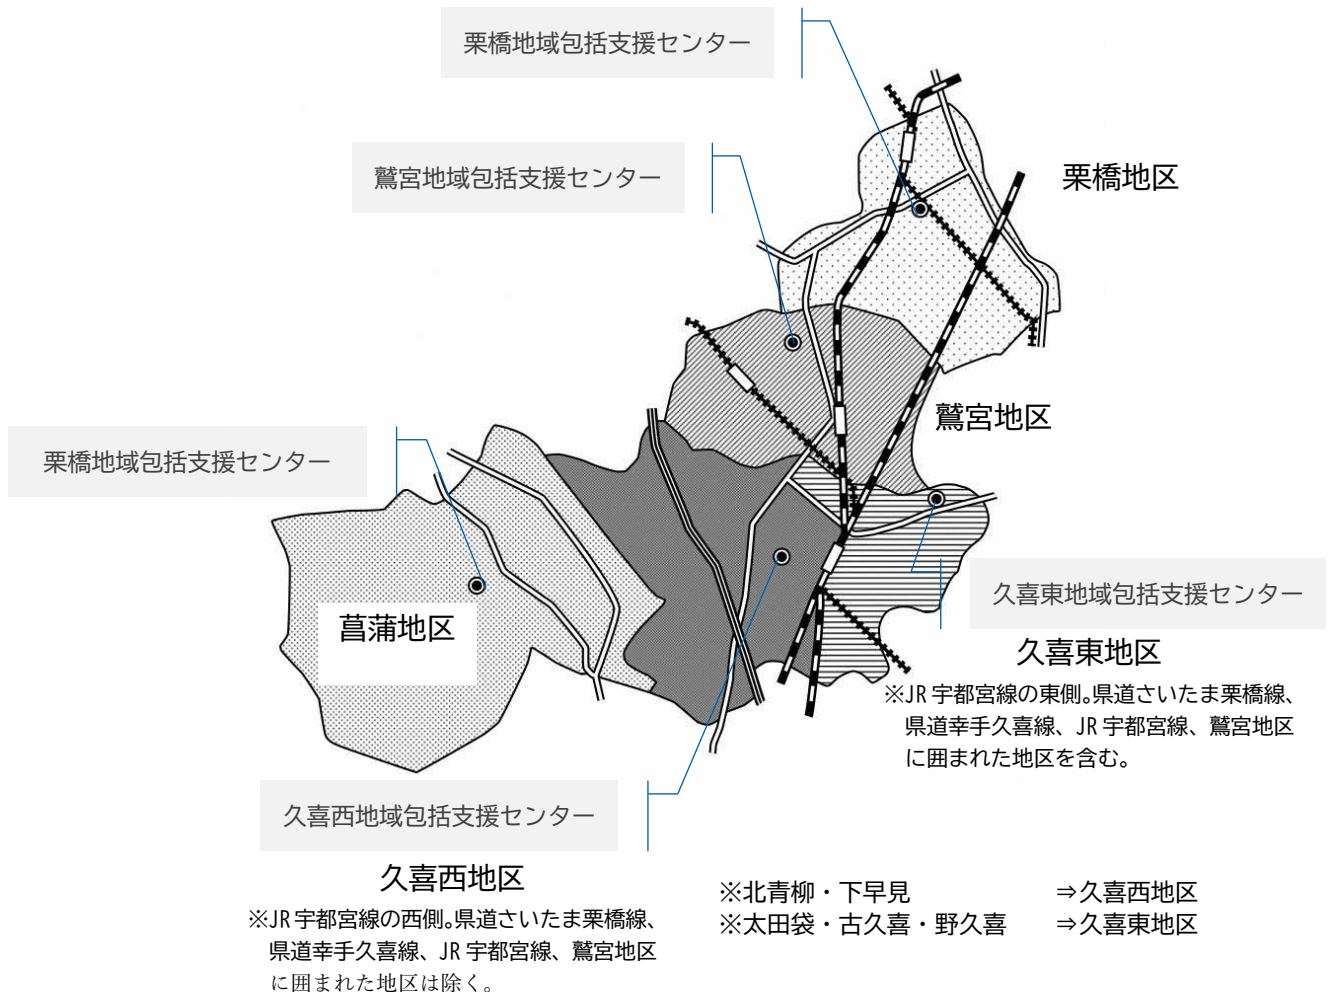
栗橋地域包括支援センター

鷲宮地域包括支援センター

栗橋地区

鷲宮地区

栗橋地域包括支援センター

菖蒲地区

久喜東地域包括支援センター

久喜東地区

※JR 宇都宮線の東側。県道さいたま栗橋線、県道幸手久喜線、JR 宇都宮線、鷲宮地区に囲まれた地区を含む。

久喜西地域包括支援センター

久喜西地区

※JR 宇都宮線の西側。県道さいたま栗橋線、県道幸手久喜線、JR 宇都宮線、鷲宮地区に囲まれた地区は除く。

※北青柳・下早見 ⇒久喜西地区
※太田袋・古久喜・野久喜 ⇒久喜東地区